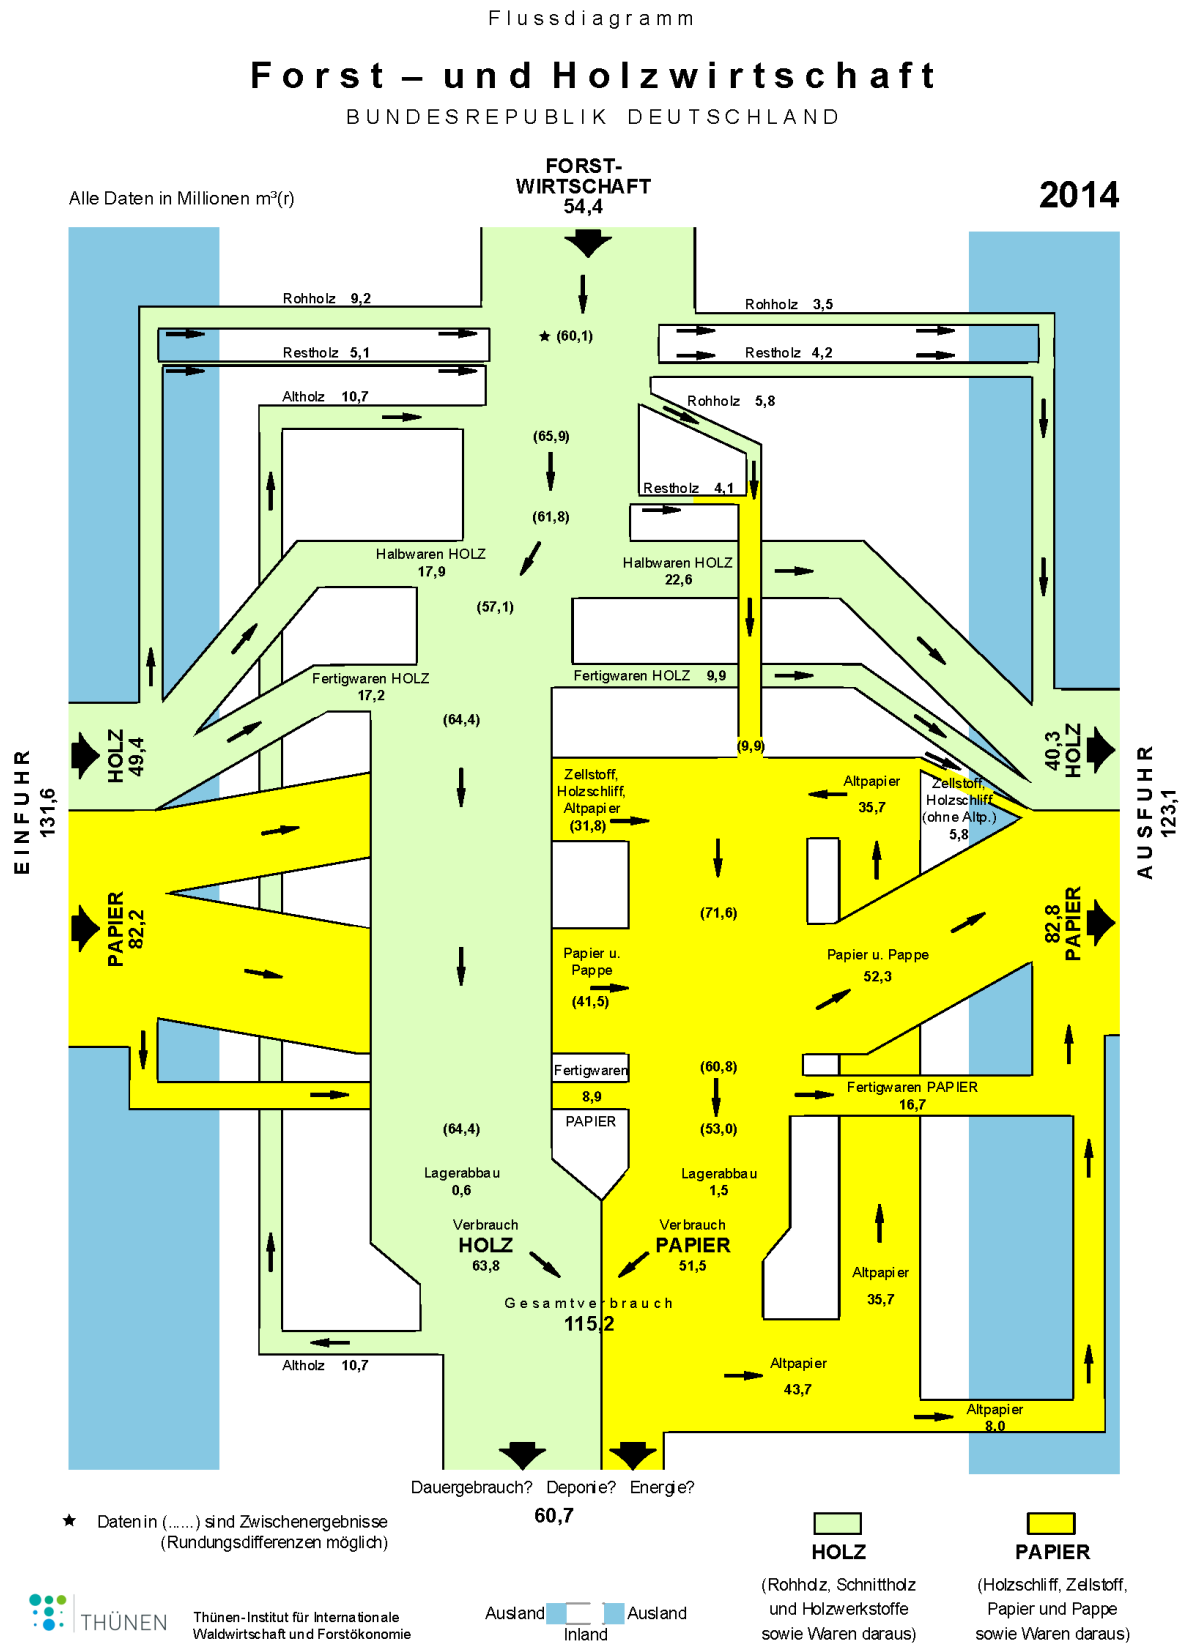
Flussdiagramm

Forst – und Holzwirtschaft

BUNDESREPUBLIK DEUTSCHLAND

Alle Daten in Millionen m³(r)

FORST-
WIRTSCHAFT
54,4

2014

Rohholz 9,2

Restholz 5,1

Altholz 10,7

★ (60,1)

Rohholz 3,5

Restholz 4,2

Rohholz 5,8

(65,9)

Restholz 4,1

(61,8)

Halbwaren HOLZ
17,9

Halbwaren HOLZ
22,6

(57,1)

Fertigwaren HOLZ
17,2

Fertigwaren HOLZ 9,9

(64,4)

(9,9)

EINFUHR
131,6

HOLZ
49,4

PAPIER
82,2

Zellstoff,
Holzschliff,
Altpapier
(31,8)

Altpapier
35,7

Zellstoff,
Holzschliff
(ohne Altp.)
5,8

40,3
HOLZ

AUSFUHR
123,1

(71,6)

Papier u.
Pappe
(41,5)

Papier u. Pappe
52,3

82,8
PAPIER

Fertigwaren
8,9
PAPIER

(60,8)

Fertigwaren PAPIER
16,7

(64,4)

(53,0)

Lagerabbau
0,6

Lagerabbau
1,5

Verbrauch
HOLZ
63,8

Verbrauch
PAPIER
51,5

Altpapier
35,7

Gesamtverbrauch
115,2

Altholz 10,7

Altpapier
43,7

Altpapier
8,0

Dauergebrauch? Deponie? Energie?
60,7

★ Daten in (......) sind Zwischenergebnisse
(Rundungsdifferenzen möglich)

HOLZ
(Rohholz, Schnittholz
und Holzwerkstoffe
sowie Waren daraus)

PAPIER
(Holzschliff, Zellstoff,
Papier und Pappe
sowie Waren daraus)

THÜNEN

Thünen-Institut für Internationale
Waldwirtschaft und Forstökonomie

Ausland
Inland
Ausland